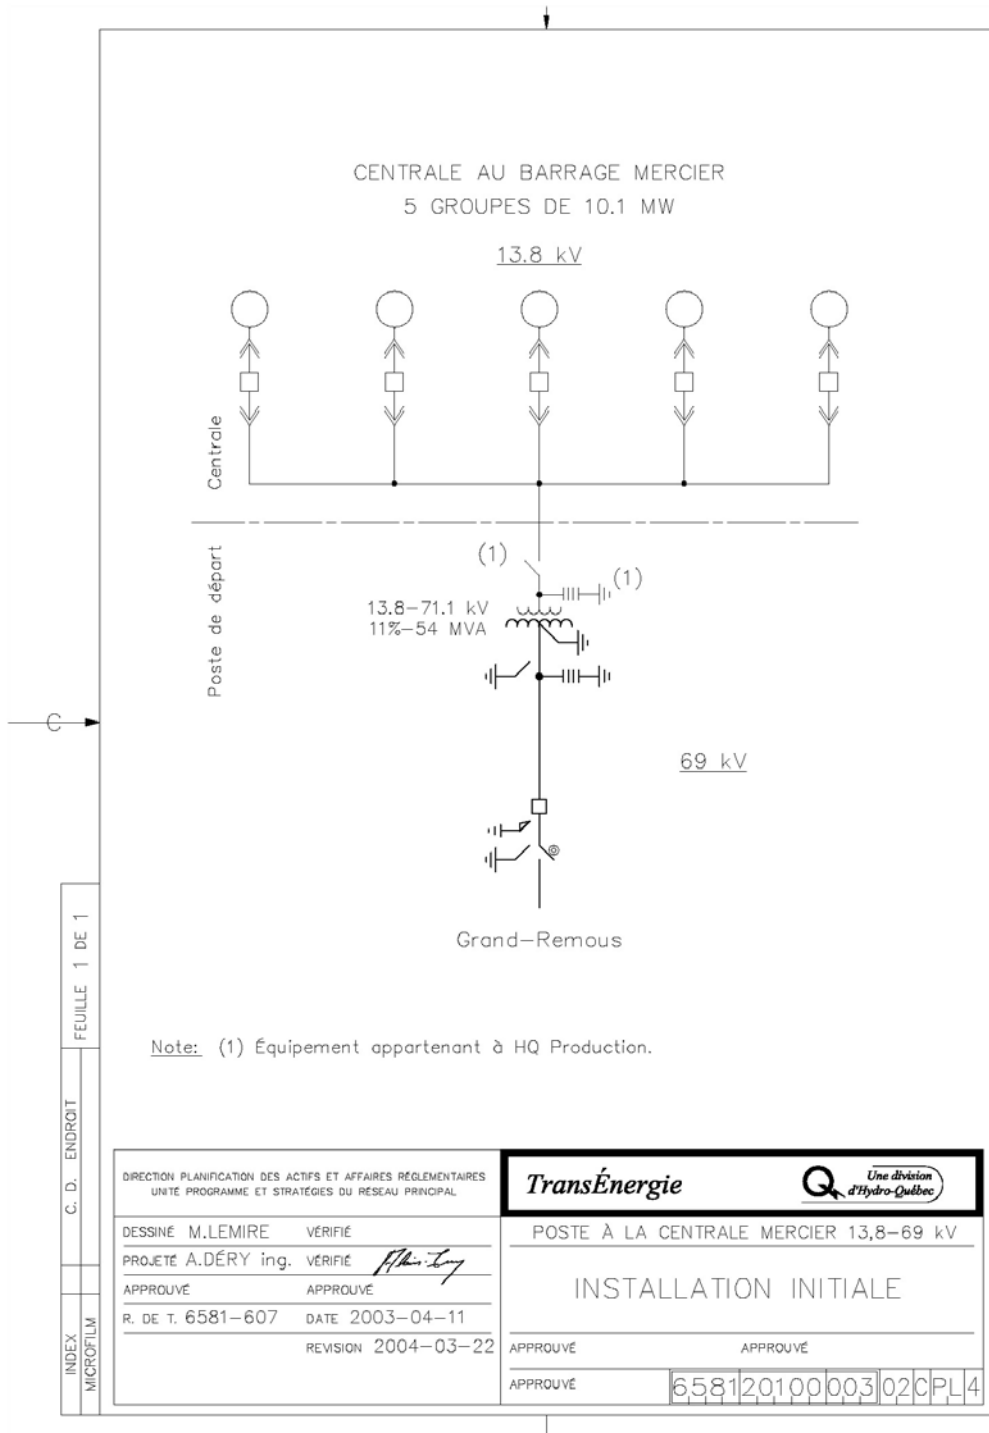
CENTRALE AU BARRAGE MERCIER
5 GROUPES DE 10.1 MW

13.8 kV

Centrale

Poste de départ

(1)

(1)

13.8–71.1 kV
11%–54 MVA

69 kV

Grand–Remous

C

Note: (1) Équipement appartenant à HQ Production.

FEUILLE 1 DE 1

C. D. ENDROIT

INDEX MICROFILM

DIRECTION PLANIFICATION DES ACTIFS ET AFFAIRES RÉGLEMENTAIRES
UNITÉ PROGRAMME ET STRATÉGIES DU RÉSEAU PRINCIPAL

TransÉnergie

Une division d'Hydro-Québec

| DESSINÉ M.LEMIRE | VÉRIFIÉ |
|---|---|
| PROJETÉ A.DÉRY ing. | VÉRIFIÉ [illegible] |
| APPROUVÉ | APPROUVÉ |
| R. DE T. 6581–607 | DATE 2003–04–11 |
| | REVISION 2004–03–22 |

POSTE À LA CENTRALE MERCIER 13,8–69 kV

INSTALLATION INITIALE

APPROUVÉ APPROUVÉ

APPROUVÉ

6581 20100 003 02 C PL 4